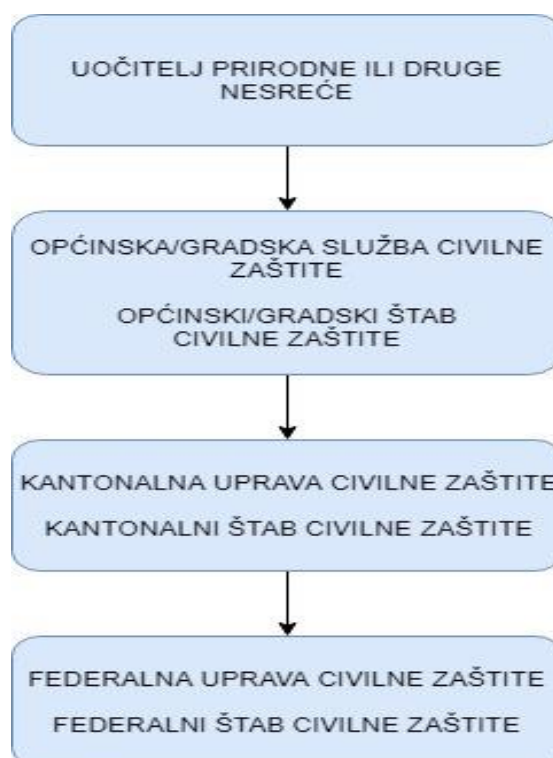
UOČITELJ PRIRODNE ILI DRUGE NESREĆE

OPĆINSKA/GRADSKA SLUŽBA CIVILNE ZAŠTITE

OPĆINSKI/GRADSKI ŠTAB CIVILNE ZAŠTITE

KANTONALNA UPRAVA CIVILNE ZAŠTITE

KANTONALNI ŠTAB CIVILNE ZAŠTITE

FEDERALNA UPRAVA CIVILNE ZAŠTITE

FEDERALNI ŠTAB CIVILNE ZAŠTITE